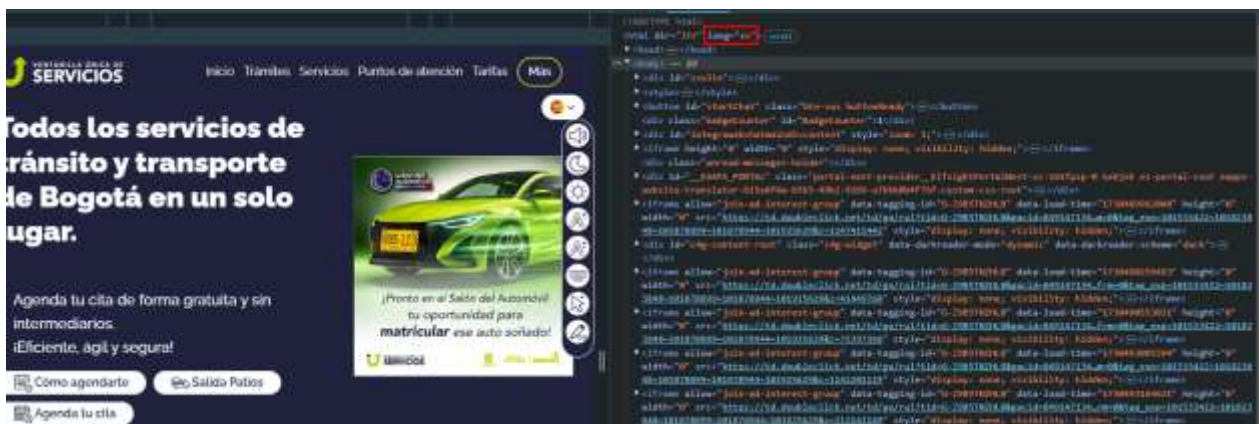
VENTANILLA ÚNICA DE SERVICIOS

Inicio Trámites Servicios Puntos de atención Tarifas Más

Todos los servicios de tránsito y transporte de Bogotá en un solo lugar.

Agenda tu cita de forma gratuita y sin intermediarios.
¡Eficiente, ágil y segura!

Cómo agendarte
Salida Patios
Agenda tu cita

¡Pronto en el Salón del Automóvil tu oportunidad para matricular ese auto soñado!

SERVICIOS

<!DOCTYPE html>
<html dir="ltr" lang="es">
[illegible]